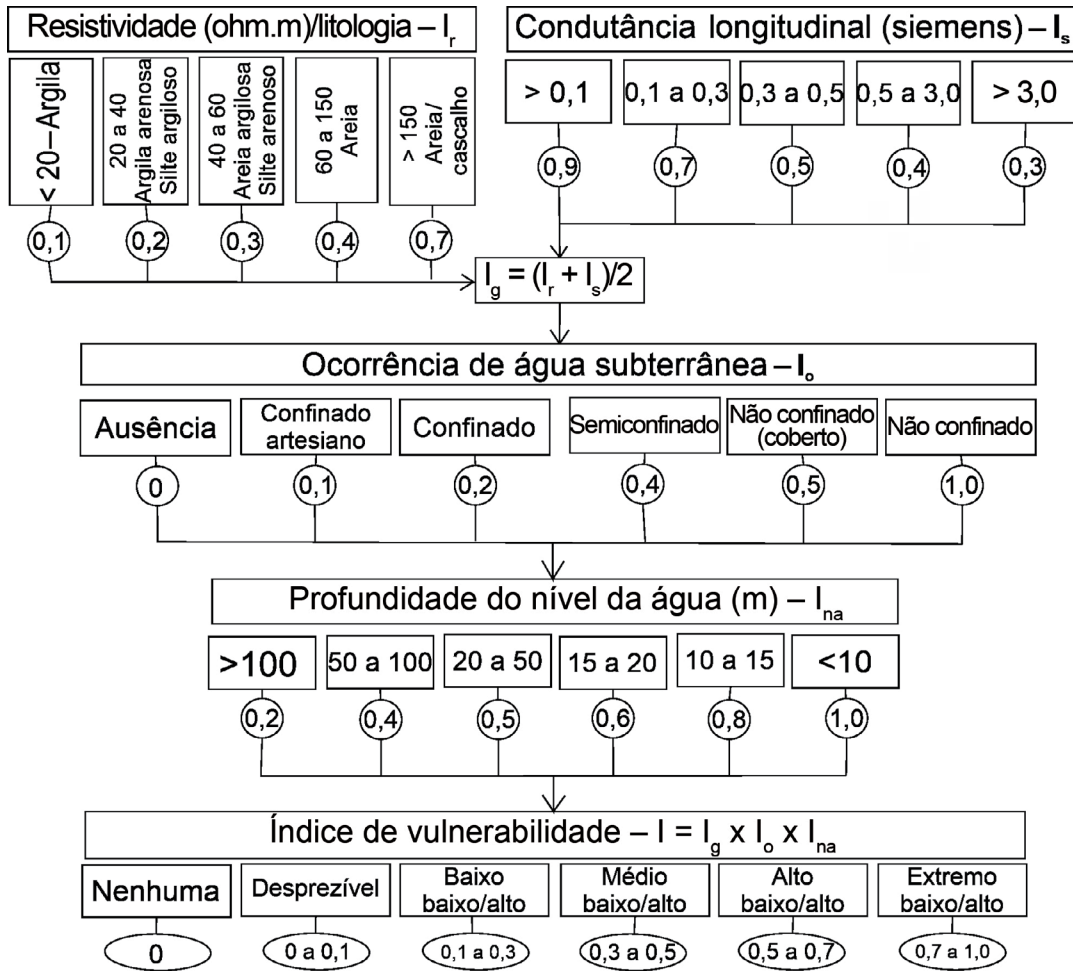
Resistividade (ohm.m)/litologia – $I_r$

< 20 – Argila

20 a 40 Argila arenosa Silte argiloso

40 a 60 Areia argilosa Silte arenoso

60 a 150 Areia

> 150 Areia/ cascalho

0,1

0,2

0,3

0,4

0,7

Condutância longitudinal (siemens) – $I_s$

> 0,1

0,1 a 0,3

0,3 a 0,5

0,5 a 3,0

> 3,0

0,9

0,7

0,5

0,4

0,3

$I_g = (I_r + I_s)/2$

Ocorrência de água subterrânea – $I_o$

Ausência

Confinado artesiano

Confinado

Semiconfinado

Não confinado (coberto)

Não confinado

0

0,1

0,2

0,4

0,5

1,0

Profundidade do nível da água (m) – $I_{na}$

>100

50 a 100

20 a 50

15 a 20

10 a 15

<10

0,2

0,4

0,5

0,6

0,8

1,0

Índice de vulnerabilidade – $I = I_g \times I_o \times I_{na}$

Nenhuma

Desprezível

Baixo baixo/alto

Médio baixo/alto

Alto baixo/alto

Extremo baixo/alto

0

0 a 0,1

0,1 a 0,3

0,3 a 0,5

0,5 a 0,7

0,7 a 1,0